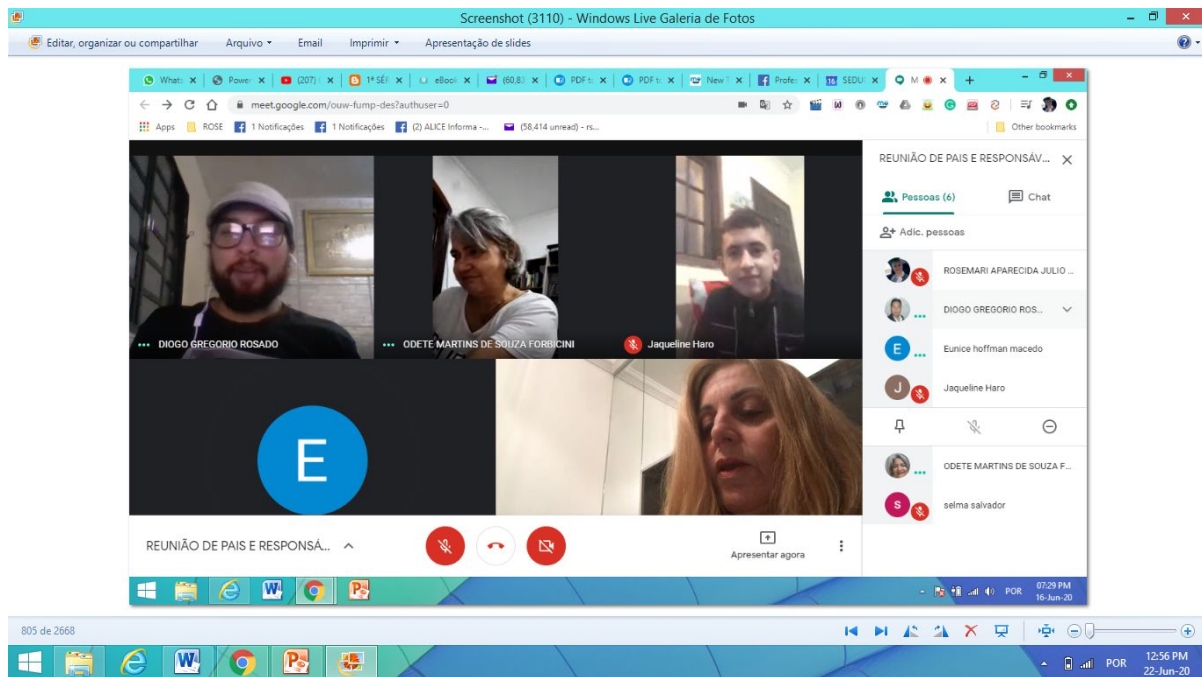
Screenshot (3110) - Windows Live Galeria de Fotos

Editar, organizar ou compartilhar   Arquivo ▾   Email   Imprimir ▾   Apresentação de slides

WhatsApp × | Power × | (207) × | 1ª SÉR × | eBook × | (60,83 × | PDF t × | PDF t × | New × | Profe × | SEDU × | M ×

meet.google.com/ouw-fump-des?authuser=0

Apps   ROSE   1 Notificações   1 Notificações   (2) ALICE Informa -...   (58,414 unread) - rs...   Other bookmarks

DIOGO GREGORIO ROSADO
ODETE MARTINS DE SOUZA FORBICINI
Jaqueline Haro

E

REUNIÃO DE PAIS E RESPONSÁ...

Apresentar agora

REUNIÃO DE PAIS E RESPONSÁV...
Pessoas (6)   Chat
Adic. pessoas
ROSEMARI APARECIDA JULIO ...
DIOGO GREGORIO ROS...
E Eunice hoffman macedo
J Jaqueline Haro
ODETE MARTINS DE SOUZA F...
S selma salvador

POR 07:29 PM 16-Jun-20

805 de 2668

POR 12:56 PM 22-Jun-20